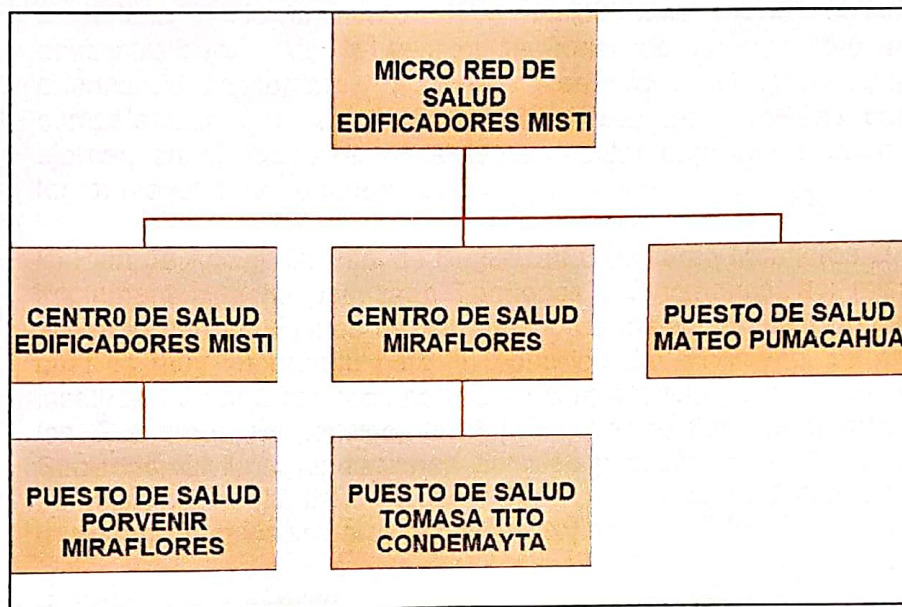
MICRO RED DE SALUD EDIFICADORES MISTI

CENTR0 DE SALUD EDIFICADORES MISTI

CENTRO DE SALUD MIRAFLORES

PUESTO DE SALUD MATEO PUMACAHUA

PUESTO DE SALUD PORVENIR MIRAFLORES

PUESTO DE SALUD TOMASA TITO CONDEMAYTA